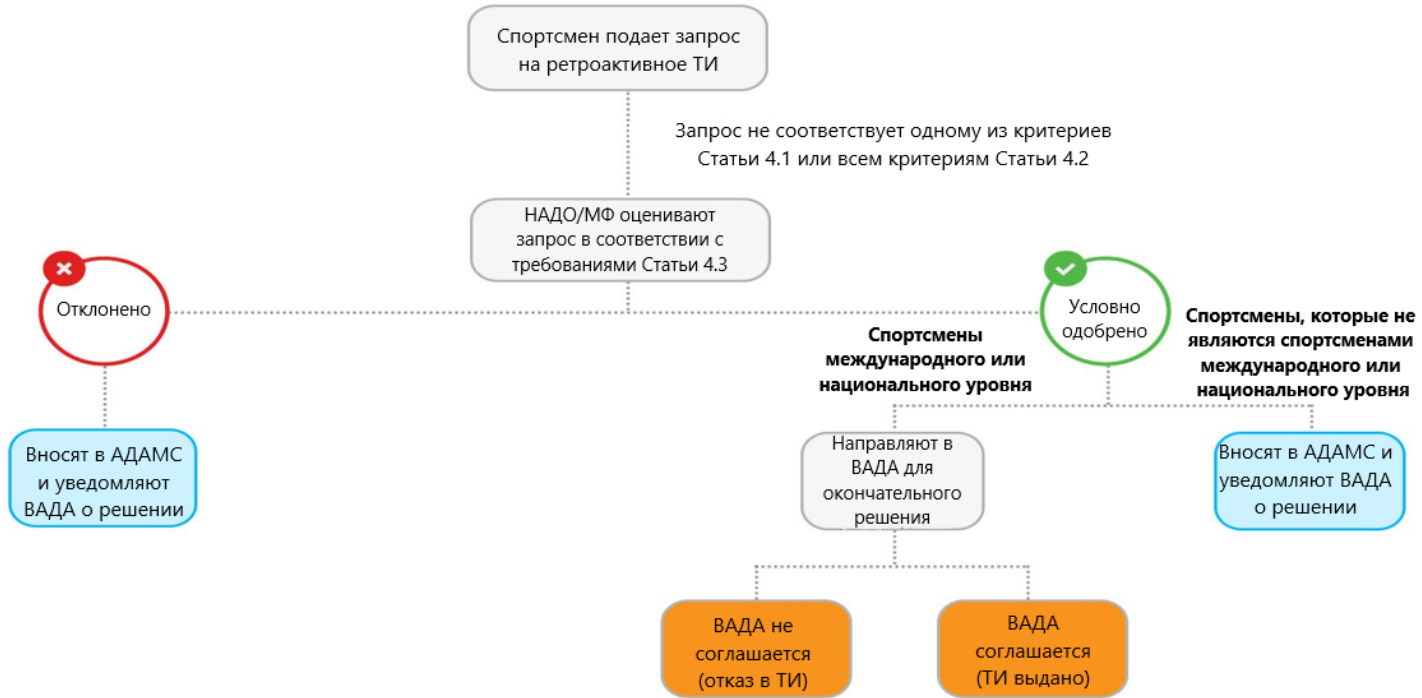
Спортсмен подает запрос на ретроактивное ТИ

Запрос не соответствует одному из критериев Статьи 4.1 или всем критериям Статьи 4.2

НАДО/МФ оценивают запрос в соответствии с требованиями Статьи 4.3

Отклонено

Условно одобрено

Спортсмены международного или национального уровня

Спортсмены, которые не являются спортсменами международного или национального уровня

Вносят в АДАМС и уведомляют ВАДА о решении

Направляют в ВАДА для окончательного решения

Вносят в АДАМС и уведомляют ВАДА о решении

ВАДА не соглашается (отказ в ТИ)

ВАДА соглашается (ТИ выдано)